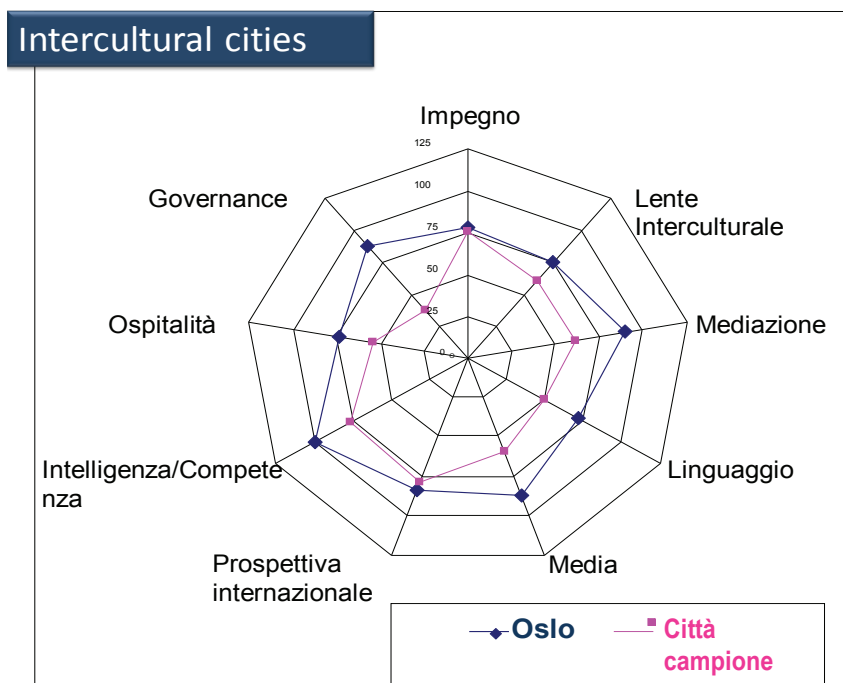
Intercultural cities

Impegno

125

100

75

50

25

0

Lente Interculturale

Mediazione

Linguaggio

Media

Prospettiva internazionale

Intelligenza/Competenza

Ospitalità

Governance

Oslo

Città campione